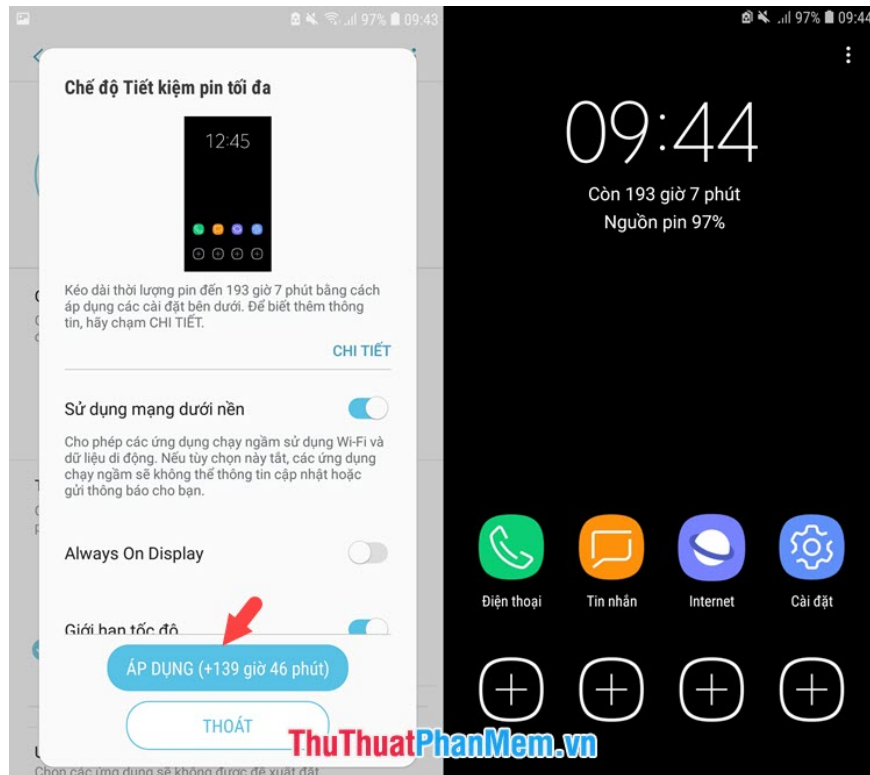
97% 09:43

Chế độ Tiết kiệm pin tối đa

12:45

Kéo dài thời lượng pin đến 193 giờ 7 phút bằng cách áp dụng các cài đặt bên dưới. Để biết thêm thông tin, hãy chạm CHI TIẾT.

CHI TIẾT

Sử dụng mạng dưới nền

Cho phép các ứng dụng chạy ngầm sử dụng Wi-Fi và dữ liệu di động. Nếu tùy chọn này tắt, các ứng dụng chạy ngầm sẽ không thể thông tin cập nhật hoặc gửi thông báo cho bạn.

Always On Display

Giới hạn tốc độ

ÁP DỤNG (+139 giờ 46 phút)

THOÁT

Chọn các ứng dụng sẽ không được đề xuất đặt

97% 09:44

09:44

Còn 193 giờ 7 phút
Nguồn pin 97%

Điện thoại
Tin nhắn
Internet
Cài đặt

ThuThuatPhanMem.vn